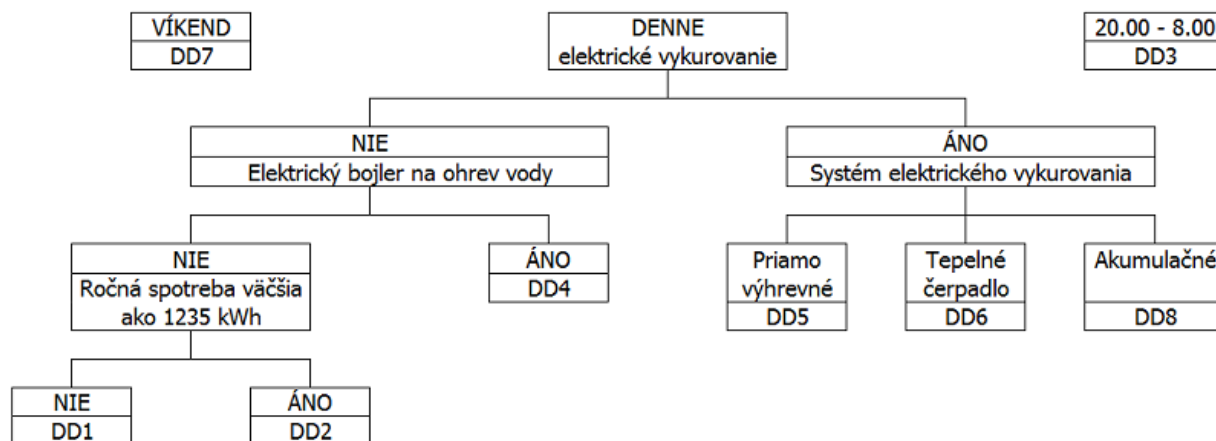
VÍKEND
DD7

DENNE
elektrické vykurovanie

20.00 - 8.00
DD3

NIE
Elektrický bojler na ohrev vody

ÁNO
Systém elektrického vykurovania

NIE
Ročná spotreba väčšia ako 1235 kWh

ÁNO
DD4

Priamo výhrevné
DD5

Tepelné čerpadlo
DD6

Akumulačné
DD8

NIE
DD1

ÁNO
DD2